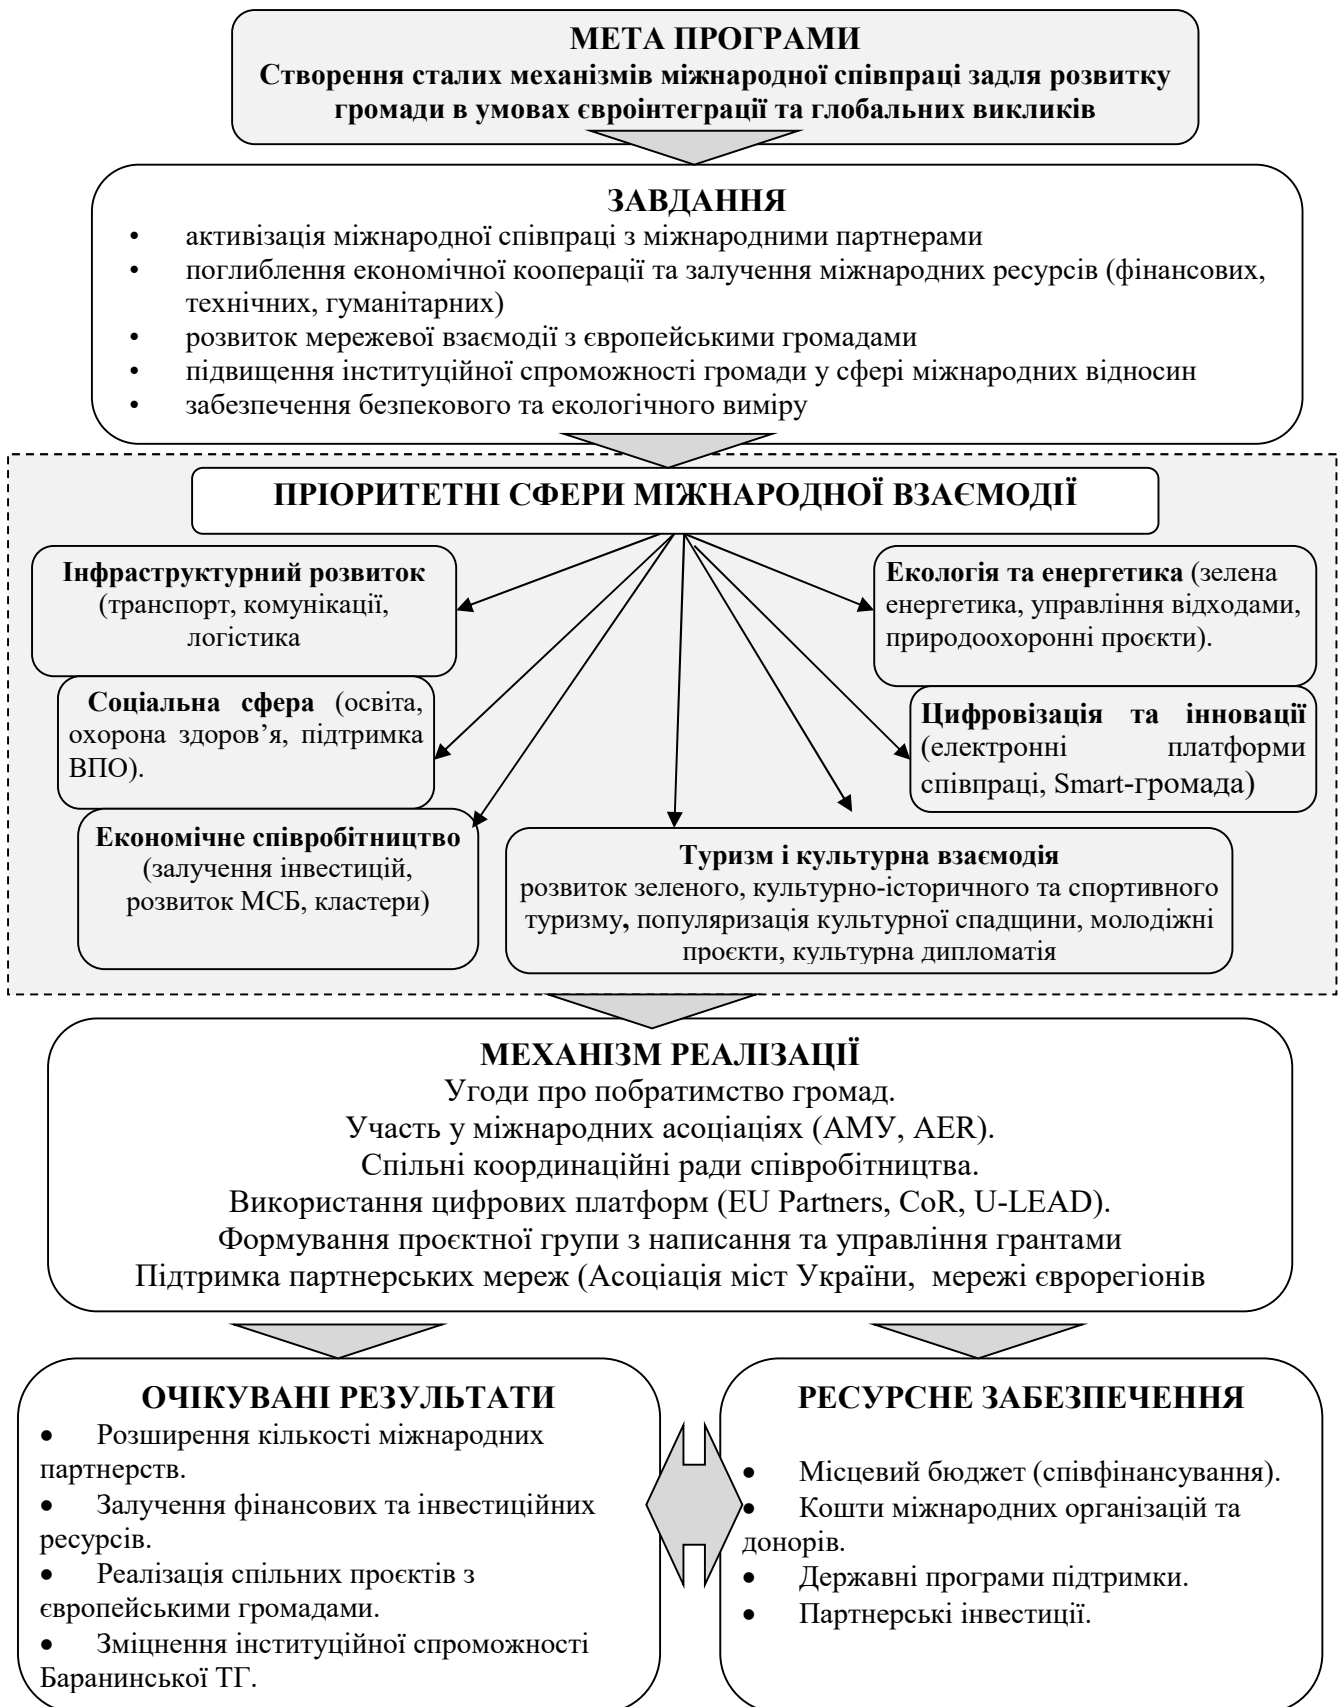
**МЕТА ПРОГРАМИ**
**Створення сталих механізмів міжнародної співпраці задля розвитку громади в умовах євроінтеграції та глобальних викликів**

**ЗАВДАННЯ**
- активізація міжнародної співпраці з міжнародними партнерами
- поглиблення економічної кооперації та залучення міжнародних ресурсів (фінансових, технічних, гуманітарних)
- розвиток мережевої взаємодії з європейськими громадами
- підвищення інституційної спроможності громади у сфері міжнародних відносин
- забезпечення безпекового та екологічного виміру

**ПРІОРИТЕТНІ СФЕРИ МІЖНАРОДНОЇ ВЗАЄМОДІЇ**

**Інфраструктурний розвиток** (транспорт, комунікації, логістика

**Екологія та енергетика** (зелена енергетика, управління відходами, природоохоронні проєкти).

**Соціальна сфера** (освіта, охорона здоров'я, підтримка ВПО).

**Цифровізація та інновації** (електронні платформи співпраці, Smart-громада)

**Економічне співробітництво** (залучення інвестицій, розвиток МСБ, кластери)

**Туризм і культурна взаємодія**
розвиток зеленого, культурно-історичного та спортивного туризму, популяризація культурної спадщини, молодіжні проєкти, культурна дипломатія

**МЕХАНІЗМ РЕАЛІЗАЦІЇ**
Угоди про побратимство громад.
Участь у міжнародних асоціаціях (АМУ, AER).
Спільні координаційні ради співробітництва.
Використання цифрових платформ (EU Partners, CoR, U-LEAD).
Формування проєктної групи з написання та управління грантами
Підтримка партнерських мереж (Асоціація міст України, мережі єврорегіонів

**ОЧІКУВАНІ РЕЗУЛЬТАТИ**
- Розширення кількості міжнародних партнерств.
- Залучення фінансових та інвестиційних ресурсів.
- Реалізація спільних проєктів з європейськими громадами.
- Зміцнення інституційної спроможності Баранинської ТГ.

**РЕСУРСНЕ ЗАБЕЗПЕЧЕННЯ**
- Місцевий бюджет (співфінансування).
- Кошти міжнародних організацій та донорів.
- Державні програми підтримки.
- Партнерські інвестиції.